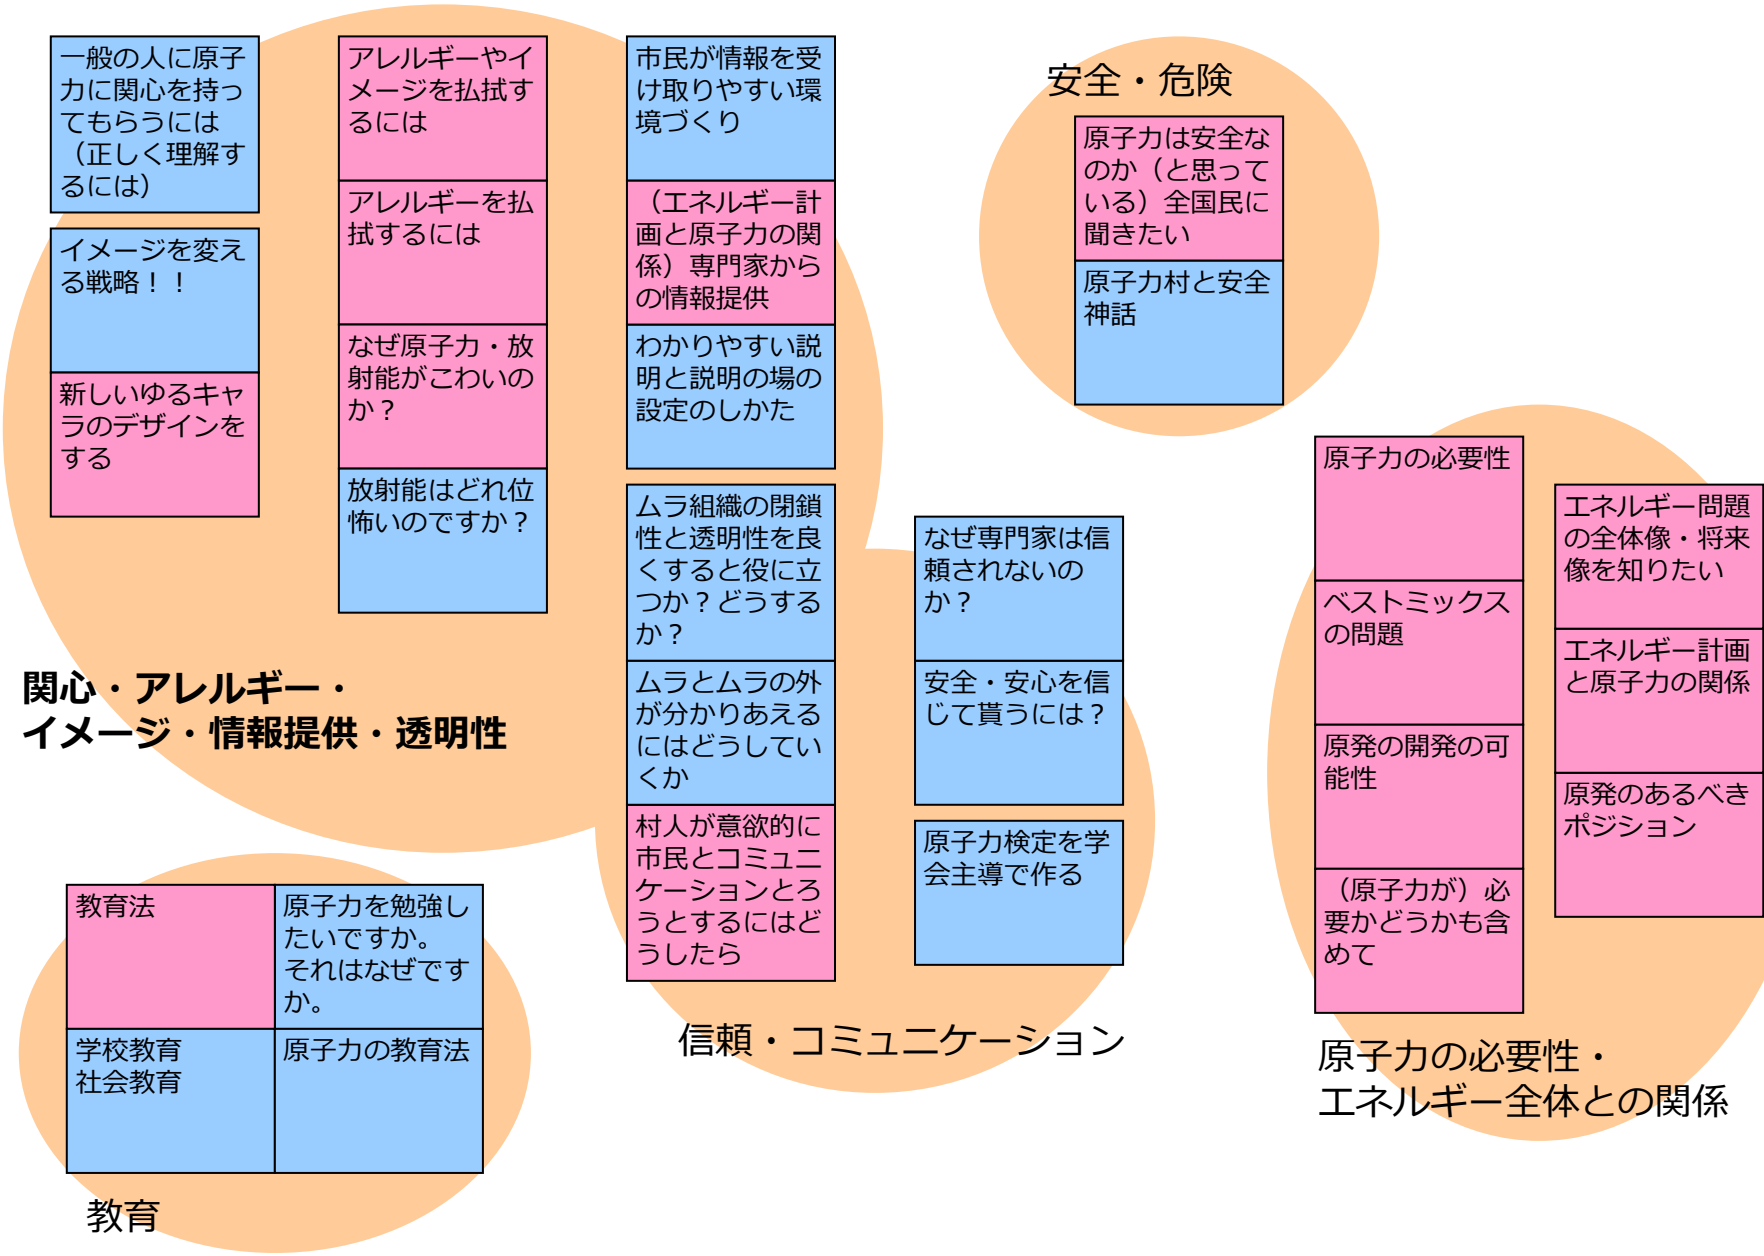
一般の人に原子力に関心を持ってもらうには（正しく理解するには）

イメージを変える戦略！！

新しいゆるキャラのデザインをする

アレルギーやイメージを払拭するには

アレルギーを払拭するには

なぜ原子力・放射能がこわいのか？

放射能はどれ位怖いのですか？

市民が情報を受け取りやすい環境づくり

（エネルギー計画と原子力の関係）専門家からの情報提供

わかりやすい説明と説明の場の設定のしかた

関心・アレルギー・イメージ・情報提供・透明性

安全・危険

原子力は安全なのか（と思っている）全国民に聞きたい

原子力村と安全神話

ムラ組織の閉鎖性と透明性を良くすると役に立つか？どうするか？

ムラとムラの外が分かりあえるにはどうしていくか

村人が意欲的に市民とコミュニケーションとろうとするにはどうしたら

なぜ専門家は信頼されないのか？

安全・安心を信じて貰うには？

原子力検定を学会主導で作る

信頼・コミュニケーション

原子力の必要性

ベストミックスの問題

原発の開発の可能性

（原子力が）必要かどうかも含めて

エネルギー問題の全体像・将来像を知りたい

エネルギー計画と原子力の関係

原発のあるべきポジション

原子力の必要性・エネルギー全体との関係

教育法

原子力を勉強したいですか。それはなぜですか。

学校教育
社会教育

原子力の教育法

教育